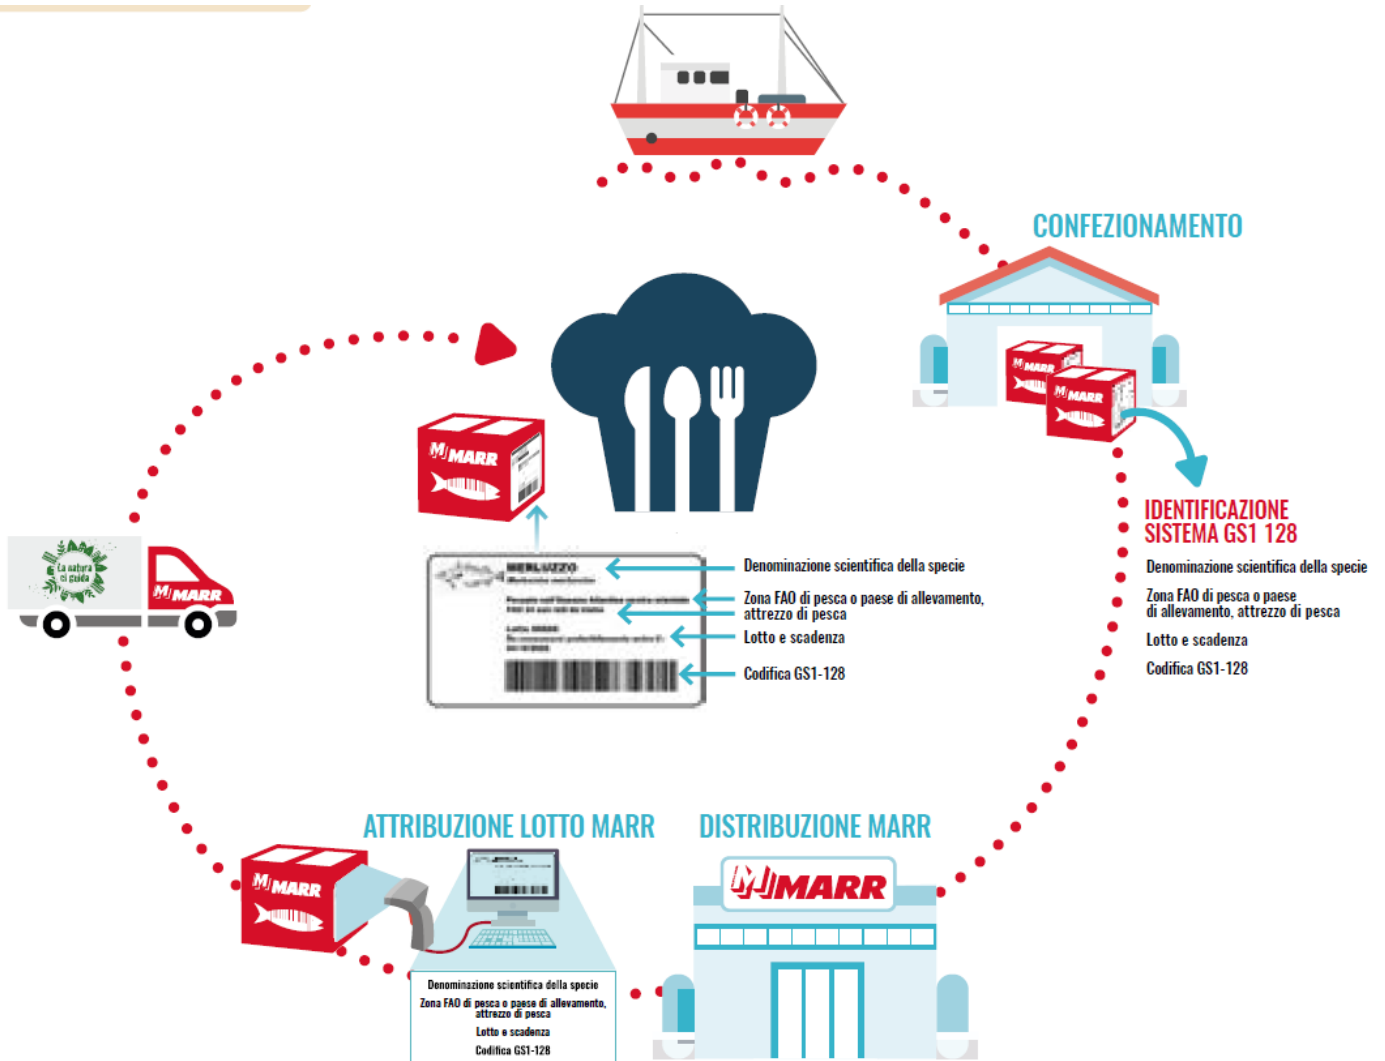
CONFEZIONAMENTO

MARR

MARR

IDENTIFICAZIONE SISTEMA GS1 128

Denominazione scientifica della specie

Zona FAO di pesca o paese di allevamento, attrezzo di pesca

Lotto e scadenza

Codifica GS1-128

MARR

MERLUZZO

Denominazione scientifica della specie

Zona FAO di pesca o paese di allevamento, attrezzo di pesca

Lotto e scadenza

Codifica GS1-128

La natura ci guida

MARR

ATTRIBUZIONE LOTTO MARR

DISTRIBUZIONE MARR

MARR

MARR

Denominazione scientifica della specie

Zona FAO di pesca o paese di allevamento, attrezzo di pesca

Lotto e scadenza

Codifica GS1-128